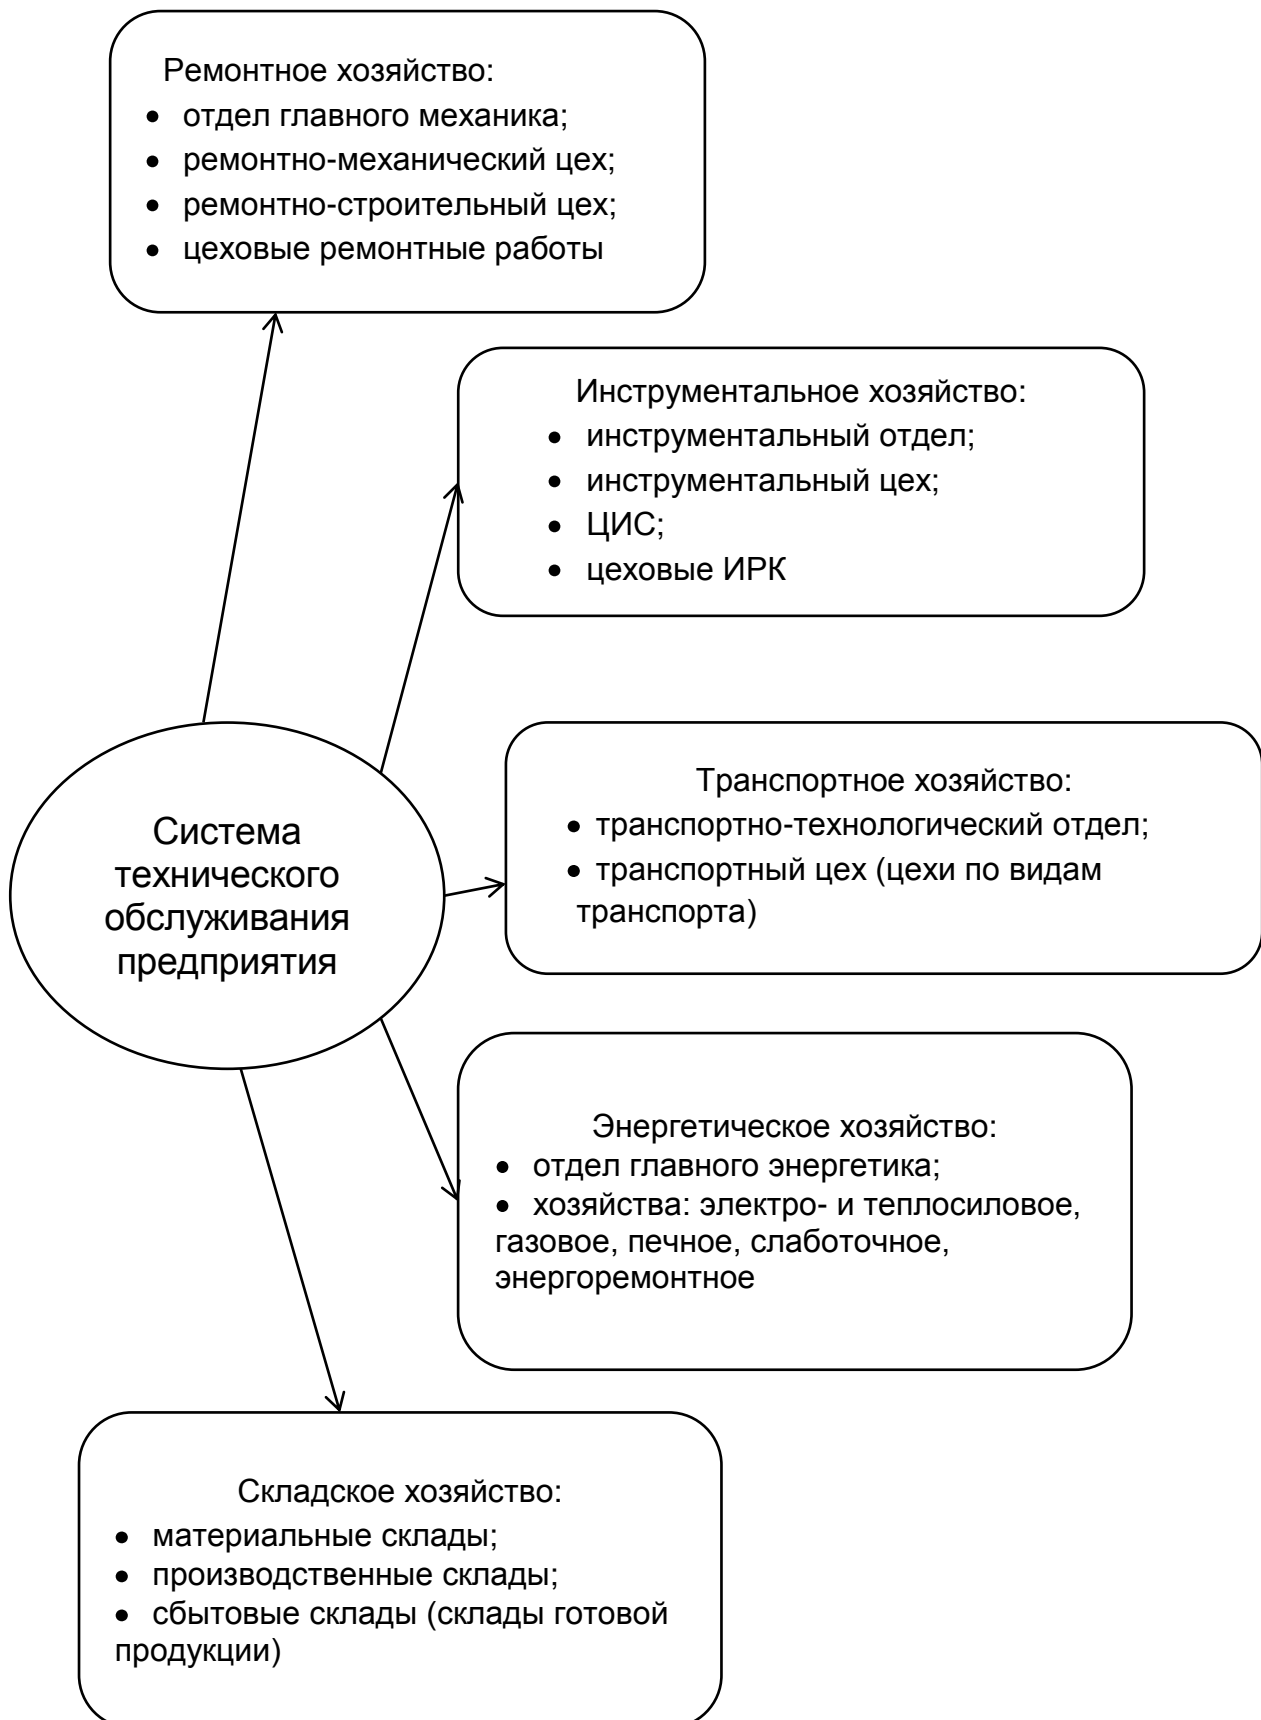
Ремонтное хозяйство:
- отдел главного механика;
- ремонтно-механический цех;
- ремонтно-строительный цех;
- цеховые ремонтные работы

Инструментальное хозяйство:
- инструментальный отдел;
- инструментальный цех;
- ЦИС;
- цеховые ИРК

Система технического обслуживания предприятия

Транспортное хозяйство:
- транспортно-технологический отдел;
- транспортный цех (цехи по видам транспорта)

Энергетическое хозяйство:
- отдел главного энергетика;
- хозяйства: электро- и теплосиловое, газовое, печное, слаботочное, энергоремонтное

Складское хозяйство:
- материальные склады;
- производственные склады;
- сбытовые склады (склады готовой продукции)